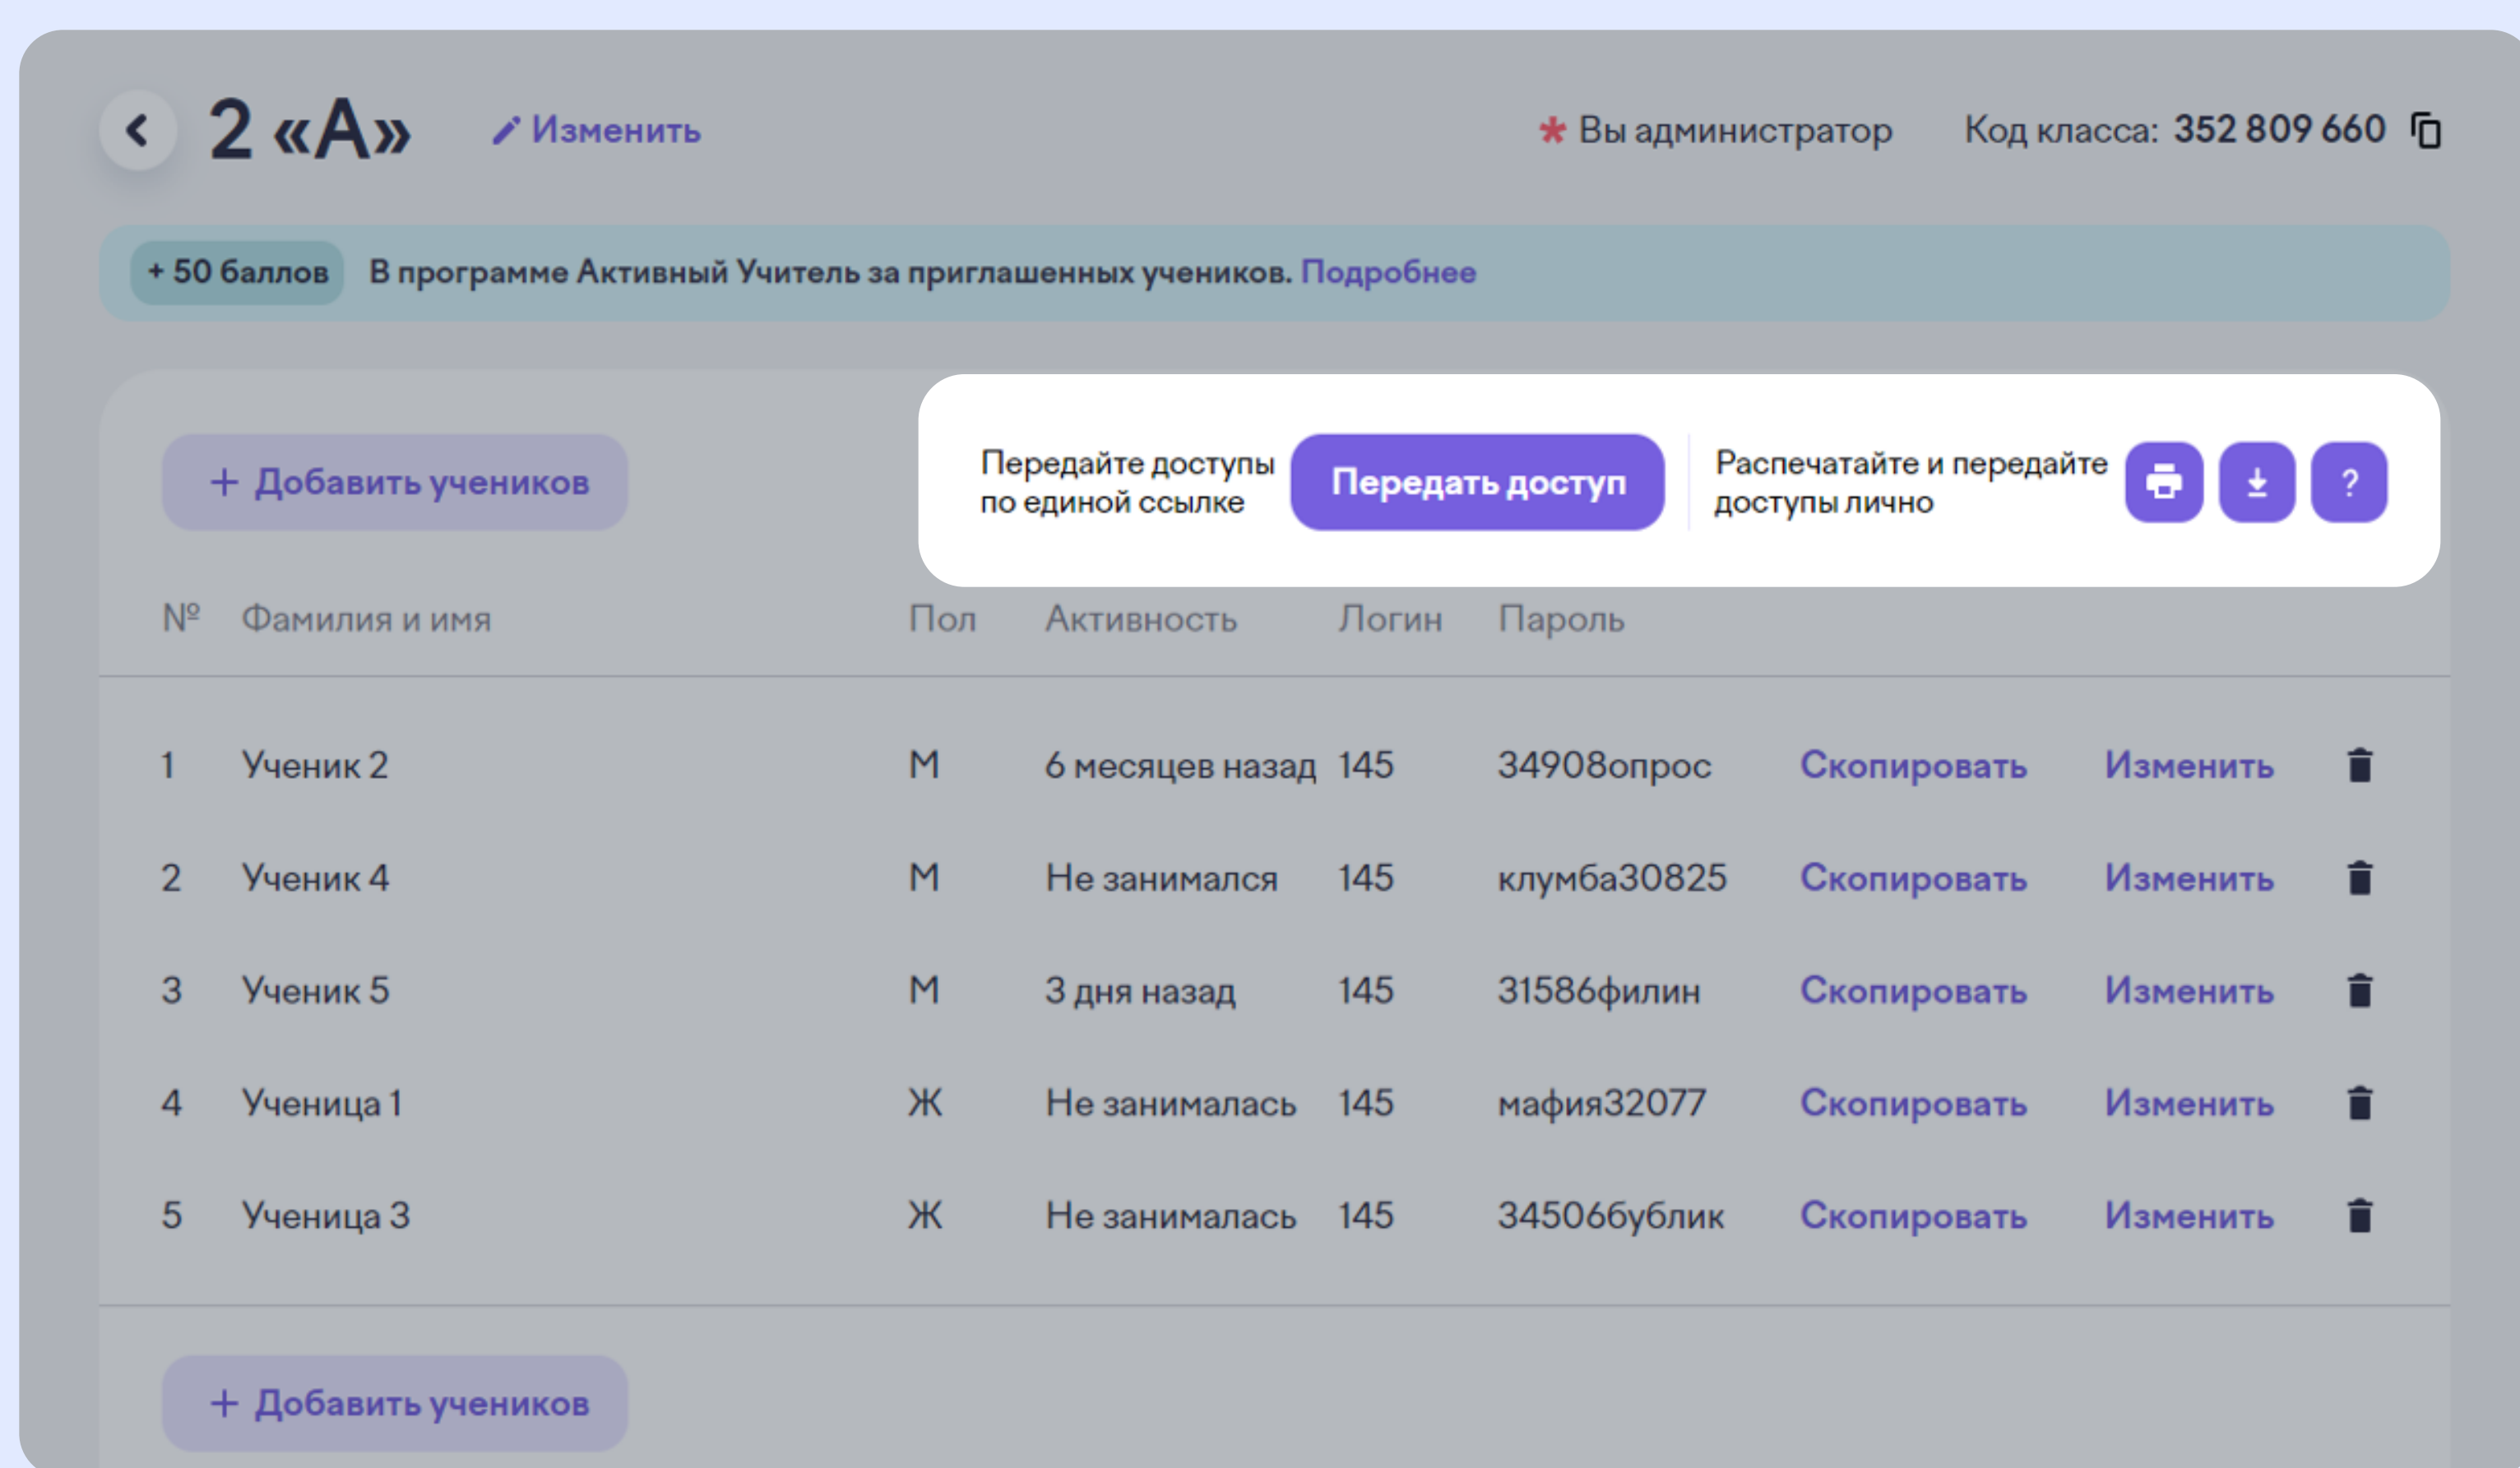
2 «А» Изменить

* Вы администратор Код класса: 352 809 660

+ 50 баллов В программе Активный Учитель за приглашенных учеников. Подробнее

+ Добавить учеников

Передайте доступы по единой ссылке Передать доступ Распечатайте и передайте доступы лично ?

| № | Фамилия и имя | Пол | Активность | Логин | Пароль | | | |
|---|---|---|---|---|---|---|---|---|
| 1 | Ученик 2 | М | 6 месяцев назад | 145 | 34908опрос | Скопировать | Изменить | |
| 2 | Ученик 4 | М | Не занимался | 145 | клумба30825 | Скопировать | Изменить | |
| 3 | Ученик 5 | М | 3 дня назад | 145 | 31586филин | Скопировать | Изменить | |
| 4 | Ученица 1 | Ж | Не занималась | 145 | мафия32077 | Скопировать | Изменить | |
| 5 | Ученица 3 | Ж | Не занималась | 145 | 34506бублик | Скопировать | Изменить | |

+ Добавить учеников